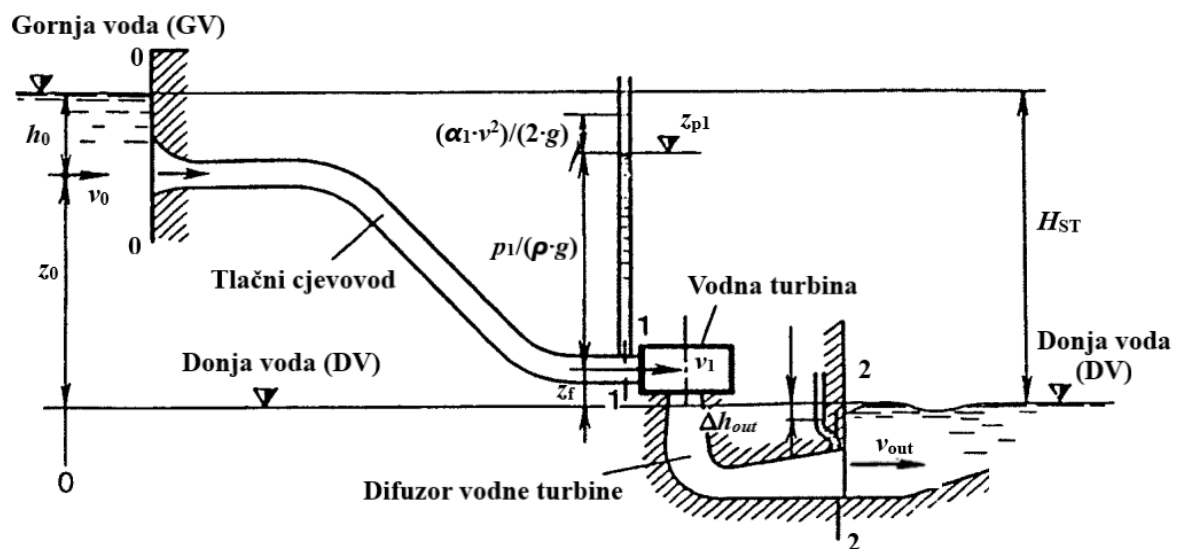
Gornja voda (GV)

0

$h_0$

$v_0$

0

$z_0$

0

$(\alpha_1 \cdot v^2)/(2 \cdot g)$

$z_{p1}$

$p_1/(\rho \cdot g)$

$H_{ST}$

Tlačni cjevovod

Vodna turbina

1

$v_1$

1

$z_f$

Donja voda (DV)

2

Donja voda (DV)

$\Delta h_{out}$

$v_{out}$

Difuzor vodne turbine

2